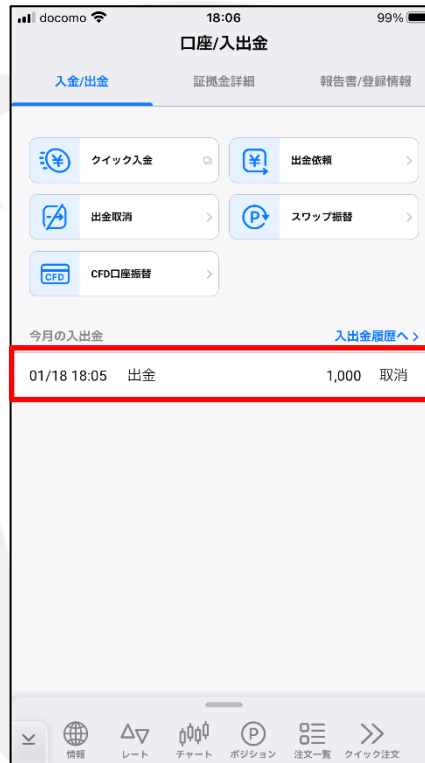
docomo 18:06 99%

口座/入出金

入金/出金 証拠金詳細 報告書/登録情報

クイック入金

出金依頼

出金取消

スワップ振替

CFD

CFD口座振替

今月の入出金 入出金履歴へ >

01/18 18:05 出金 1,000 取消

情報 レート チャート ポジション 注文一覧 クイック注文